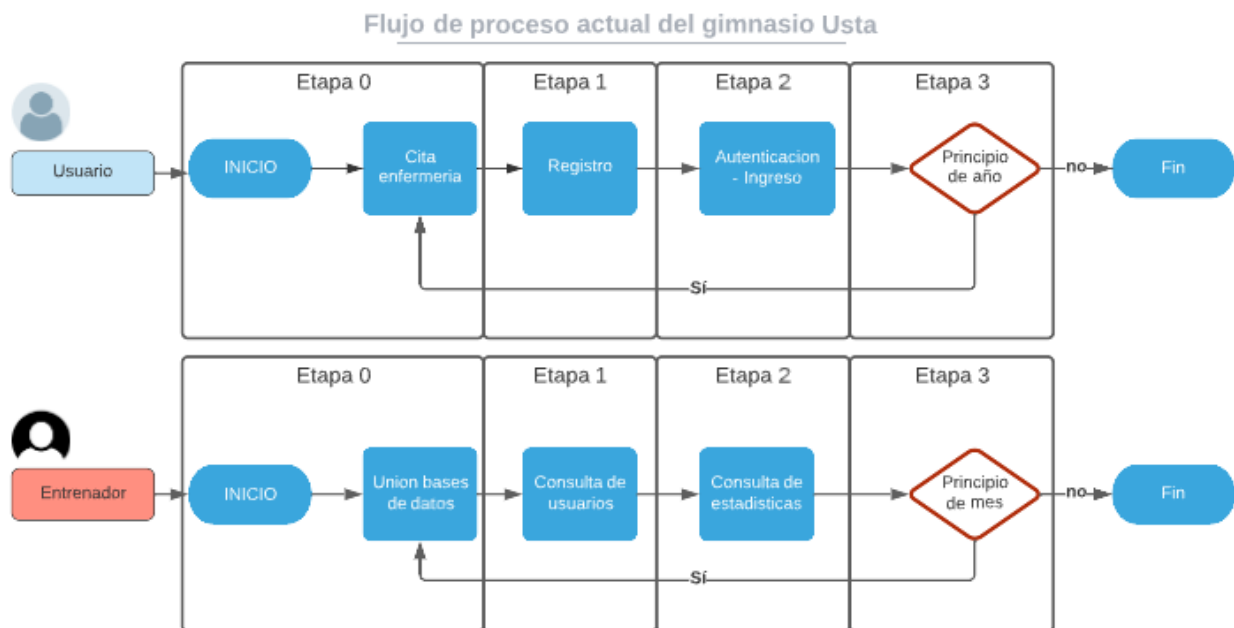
Flujo de proceso actual del gimnasio Usta

Usuario

Etapa 0
INICIO
Cita enfermeria

Etapa 1
Registro

Etapa 2
Autenticacion - Ingreso

Etapa 3
Principio de año
no
Fin
Sí

Entrenador

Etapa 0
INICIO
Union bases de datos

Etapa 1
Consulta de usuarios

Etapa 2
Consulta de estadisticas

Etapa 3
Principio de mes
no
Fin
Sí